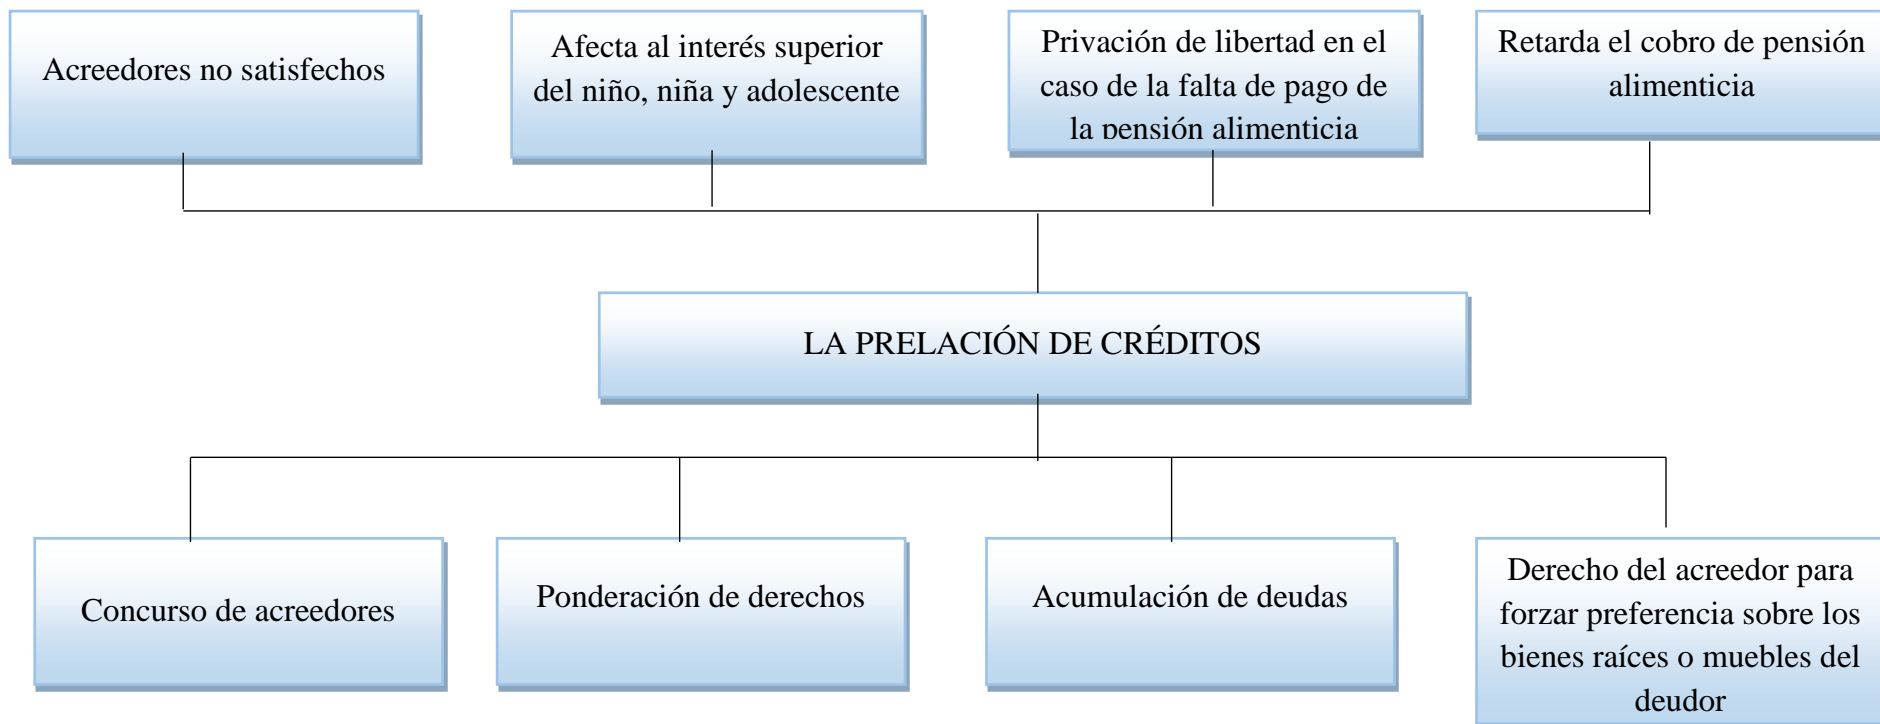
Acreedores no satisfechos

Afecta al interés superior del niño, niña y adolescente

Privación de libertad en el caso de la falta de pago de la pensión alimenticia

Retarda el cobro de pensión alimenticia

LA PRELACIÓN DE CRÉDITOS

Concurso de acreedores

Ponderación de derechos

Acumulación de deudas

Derecho del acreedor para forzar preferencia sobre los bienes raíces o muebles del deudor